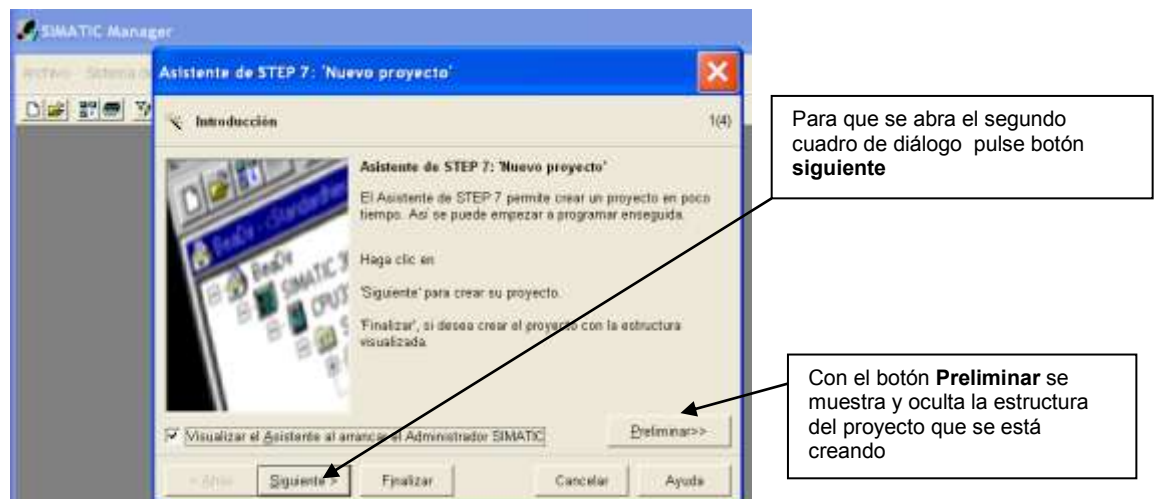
SIMATIC Manager

Archivo Sistema de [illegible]

Asistente de STEP 7: 'Nuevo proyecto'

Introducción

1(4)

Asistente de STEP 7: 'Nuevo proyecto'

El Asistente de STEP 7 permite crear un proyecto en poco tiempo. Así se puede empezar a programar enseguida.

Haga clic en

'Siguiente' para crear su proyecto.

'Finalizar', si desea crear el proyecto con la estructura visualizada.

Visualizar el Asistente al arrancar el Administrador SIMATIC

Preliminar>>

< Atrás

Siguiente >

Finalizar

Cancelar

Ayuda

Para que se abra el segundo cuadro de diálogo pulse botón **siguiente**

Con el botón **Preliminar** se muestra y oculta la estructura del proyecto que se está creando